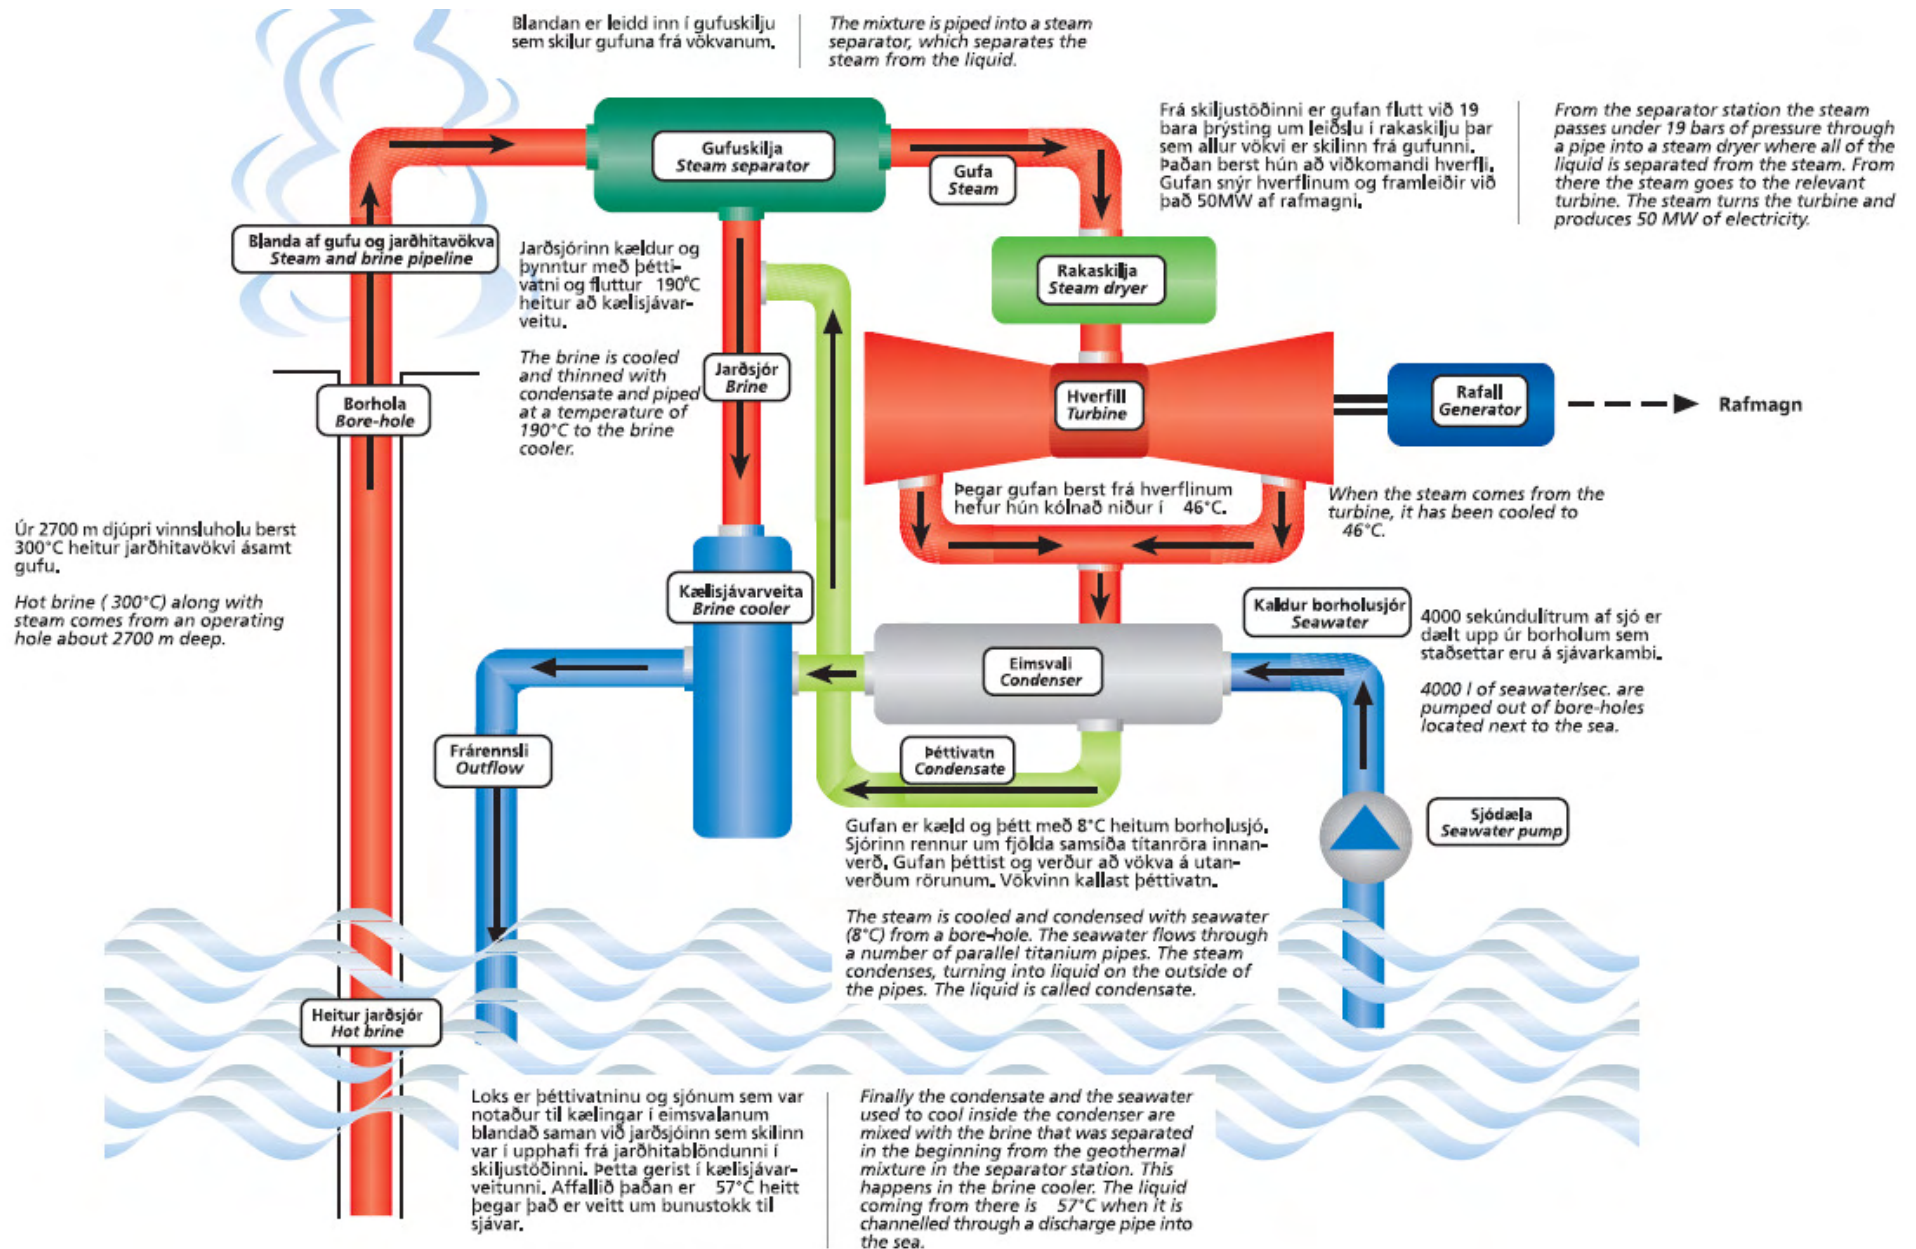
Blandan er leidd inn í gufuskilju sem skilur gufuna frá vökvanum.

The mixture is piped into a steam separator, which separates the steam from the liquid.

Frá skiljustöðinni er gufan flutt við 19 bara þrýsting um leiðslu í rakaskilju þar sem allur vökvi er skilinn frá gufunni. Þaðan berst hún að viðkomandi hverfli. Gufan snýr hverflinum og framleiðir við það 50MW af rafmagni.

From the separator station the steam passes under 19 bars of pressure through a pipe into a steam dryer where all of the liquid is separated from the steam. From there the steam goes to the relevant turbine. The steam turns the turbine and produces 50 MW of electricity.

Gufuskilja
Steam separator

Gufa
Steam

Blanda af gufu og jarðhitavökva
Steam and brine pipeline

Jarðsjórinn kældur og þynntur með þéttivatni og fluttur 190°C heitur að kælisjávarveitu.

The brine is cooled and thinned with condensate and piped at a temperature of 190°C to the brine cooler.

Rakaskilja
Steam dryer

Jarðsjór
Brine

Hverfill
Turbine

Rafall
Generator

Rafmagn

Borhola
Bore-hole

Þegar gufan berst frá hverflinum hefur hún kólnað niður í 46°C.

When the steam comes from the turbine, it has been cooled to 46°C.

Úr 2700 m djúpri vinnsluholu berst 300°C heitur jarðhitavökvi ásamt gufu.

Hot brine ( 300°C) along with steam comes from an operating hole about 2700 m deep.

Kælisjávarveita
Brine cooler

Kaldur borholusjór
Seawater

4000 sekúndulítrum af sjó er dælt upp úr borholum sem staðsettar eru á sjávarkambi.

4000 l of seawater/sec. are pumped out of bore-holes located next to the sea.

Eimsvali
Condenser

Frárennsli
Outflow

Þéttivatn
Condensate

Sjódæla
Seawater pump

Gufan er kæld og þétt með 8°C heitum borholusjó. Sjórinn rennur um fjölda samsíða títanröra innanverð. Gufan þéttist og verður að vökva á utanverðum rörunum. Vökvinn kallast þéttivatn.

The steam is cooled and condensed with seawater (8°C) from a bore-hole. The seawater flows through a number of parallel titanium pipes. The steam condenses, turning into liquid on the outside of the pipes. The liquid is called condensate.

Heitur jarðsjór
Hot brine

Loks er þéttivatninu og sjónum sem var notaður til kælingar í eimsvalanum blandað saman við jarðsjóinn sem skilinn var í upphafi frá jarðhitablöndunni í skiljustöðinni. Þetta gerist í kælisjávarveitunni. Affallið þaðan er 57°C heitt þegar það er veitt um bunustokk til sjávar.

Finally the condensate and the seawater used to cool inside the condenser are mixed with the brine that was separated in the beginning from the geothermal mixture in the separator station. This happens in the brine cooler. The liquid coming from there is 57°C when it is channelled through a discharge pipe into the sea.